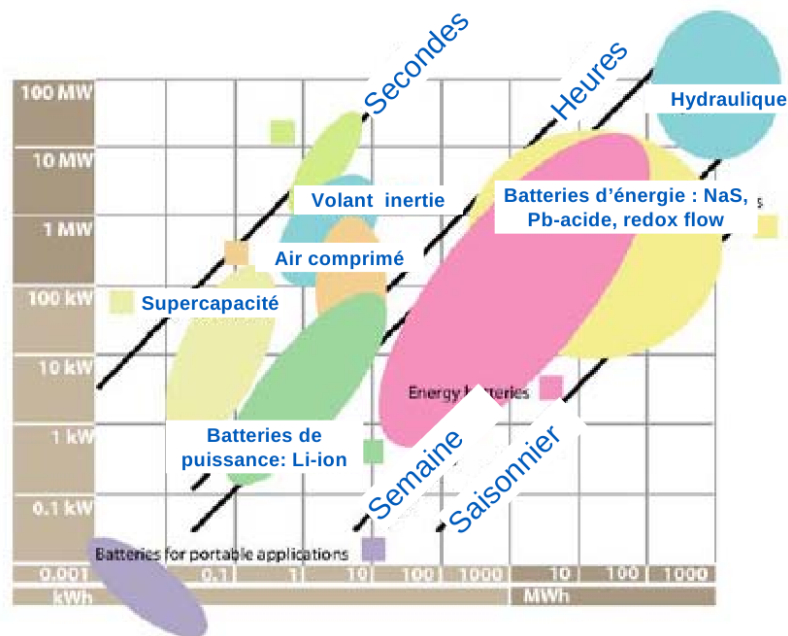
100 MW
10 MW
1 MW
100 kW
10 kW
1 kW
0.1 kW

Secondes
Heures
Hydraulique
Volant inertie
Batteries d'énergie : NaS, Pb-acide, redox flow
Air comprimé
Supercapacité
Energy batteries
Batteries de puissance: Li-ion
Semaine
Saisonnier
Batteries for portable applications

0.001
0.1
1
10
100
1000
10
100
1000
kWh
MWh